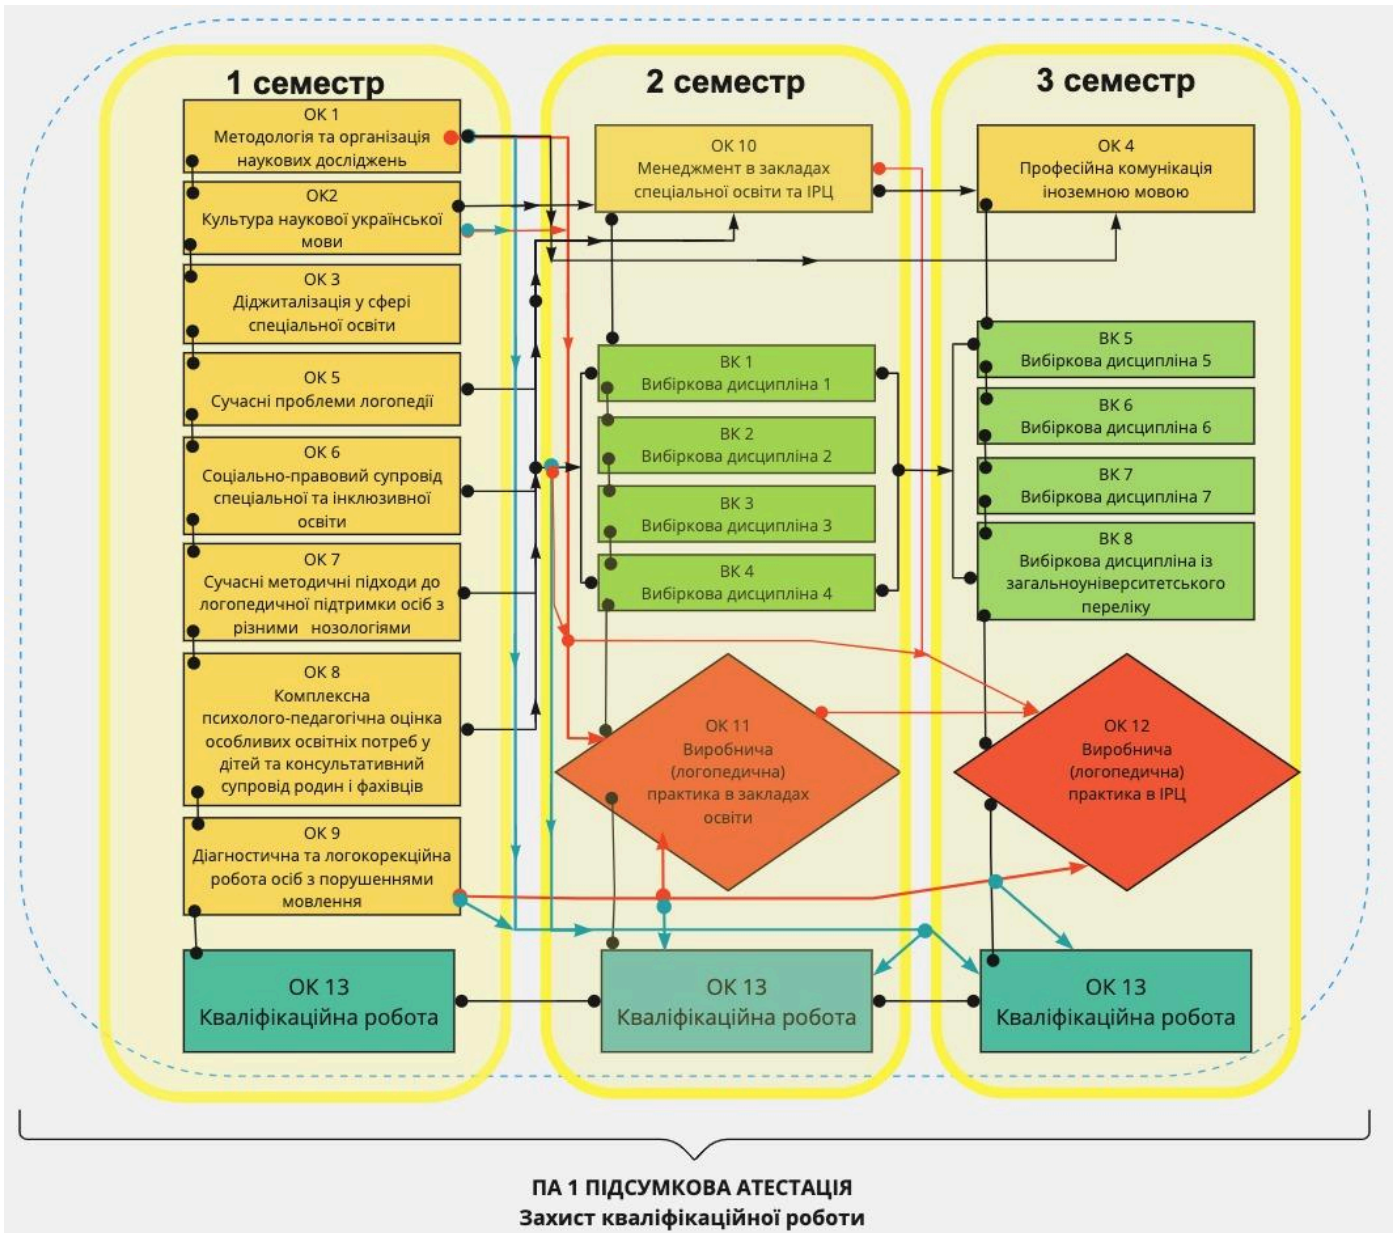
1 семестр

ОК 1
Методологія та організація наукових досліджень

ОК2
Культура наукової української мови

ОК 3
Діджиталізація у сфері спеціальної освіти

ОК 5
Сучасні проблеми логопедії

ОК 6
Соціально-правовий супровід спеціальної та інклюзивної освіти

ОК 7
Сучасні методичні підходи до логопедичної підтримки осіб з різними нозологіями

ОК 8
Комплексна психолого-педагогічна оцінка особливих освітніх потреб у дітей та консультативний супровід родин і фахівців

ОК 9
Діагностична та логокорекційна робота осіб з порушеннями мовлення

ОК 13
Кваліфікаційна робота

2 семестр

ОК 10
Менеджмент в закладах спеціальної освіти та ІРЦ

ВК 1
Вибіркова дисципліна 1

ВК 2
Вибіркова дисципліна 2

ВК 3
Вибіркова дисципліна 3

ВК 4
Вибіркова дисципліна 4

ОК 11
Виробнича (логопедична) практика в закладах освіти

ОК 13
Кваліфікаційна робота

3 семестр

ОК 4
Професійна комунікація іноземною мовою

ВК 5
Вибіркова дисципліна 5

ВК 6
Вибіркова дисципліна 6

ВК 7
Вибіркова дисципліна 7

ВК 8
Вибіркова дисципліна із загальноуніверситетського переліку

ОК 12
Виробнича (логопедична) практика в ІРЦ

ОК 13
Кваліфікаційна робота

ПА 1 ПІДСУМКОВА АТЕСТАЦІЯ
Захист кваліфікаційної роботи